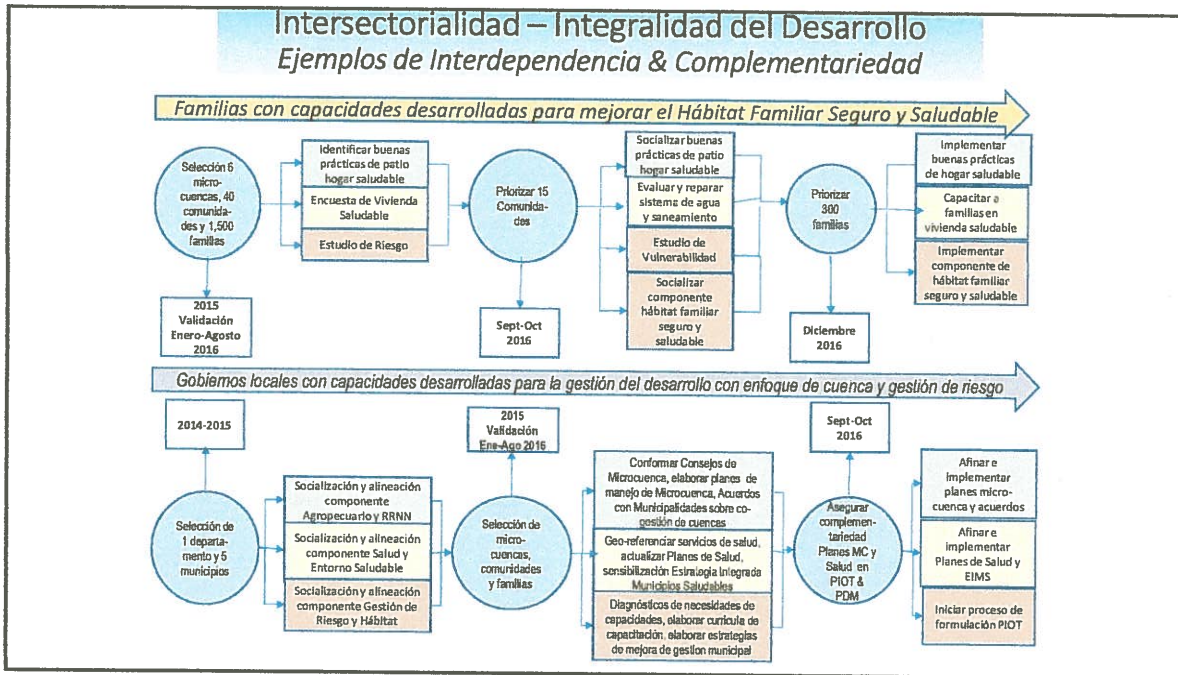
Intersectorialidad – Integralidad del Desarrollo
Ejemplos de Interdependencia & Complementariedad

Familias con capacidades desarrolladas para mejorar el Hábitat Familiar Seguro y Saludable

Selección 6 micro-cuencas, 40 comunidades y 1,500 familias

Identificar buenas prácticas de patio hogar saludable

Encuesta de Vivienda Saludable

Estudio de Riesgo

2015 Validación Enero-Agosto 2016

Priorizar 15 Comunidades

Sept-Oct 2016

Socializar buenas prácticas de patio hogar saludable

Evaluar y reparar sistema de agua y saneamiento

Estudio de Vulnerabilidad

Socializar componente hábitat familiar seguro y saludable

Priorizar 300 familias

Diciembre 2016

Implementar buenas prácticas de hogar saludable

Capacitar a familias en vivienda saludable

Implementar componente de hábitat familiar seguro y saludable

Gobiernos locales con capacidades desarrolladas para la gestión del desarrollo con enfoque de cuenca y gestión de riesgo

2014-2015

Selección de 1 departamento y 5 municipios

Socialización y alineación componente Agropecuario y RRNN

Socialización y alineación componente Salud y Entorno Saludable

Socialización y alineación componente Gestión de Riesgo y Hábitat

2015 Validación Ene-Ago 2016

Selección de micro-cuencas, comunidades y familias

Conformar Consejos de Microcuenca, elaborar planes de manejo de Microcuenca, Acuerdos con Municipalidades sobre co-gestión de cuencas

Geo-referenciar servicios de salud, actualizar Planes de Salud, sensibilización Estrategia Integrada Municipios Saludables

Diagnósticos de necesidades de capacidades, elaborar currícula de capacitación, elaborar estrategias de mejora de gestion municipal

Sept-Oct 2016

Asegurar complementariedad Planes MC y Salud en PIOT & PDM

Afinar e implementar planes micro-cuenca y acuerdos

Afinar e implementar Planes de Salud y EIMS

Iniciar proceso de formulación PIOT